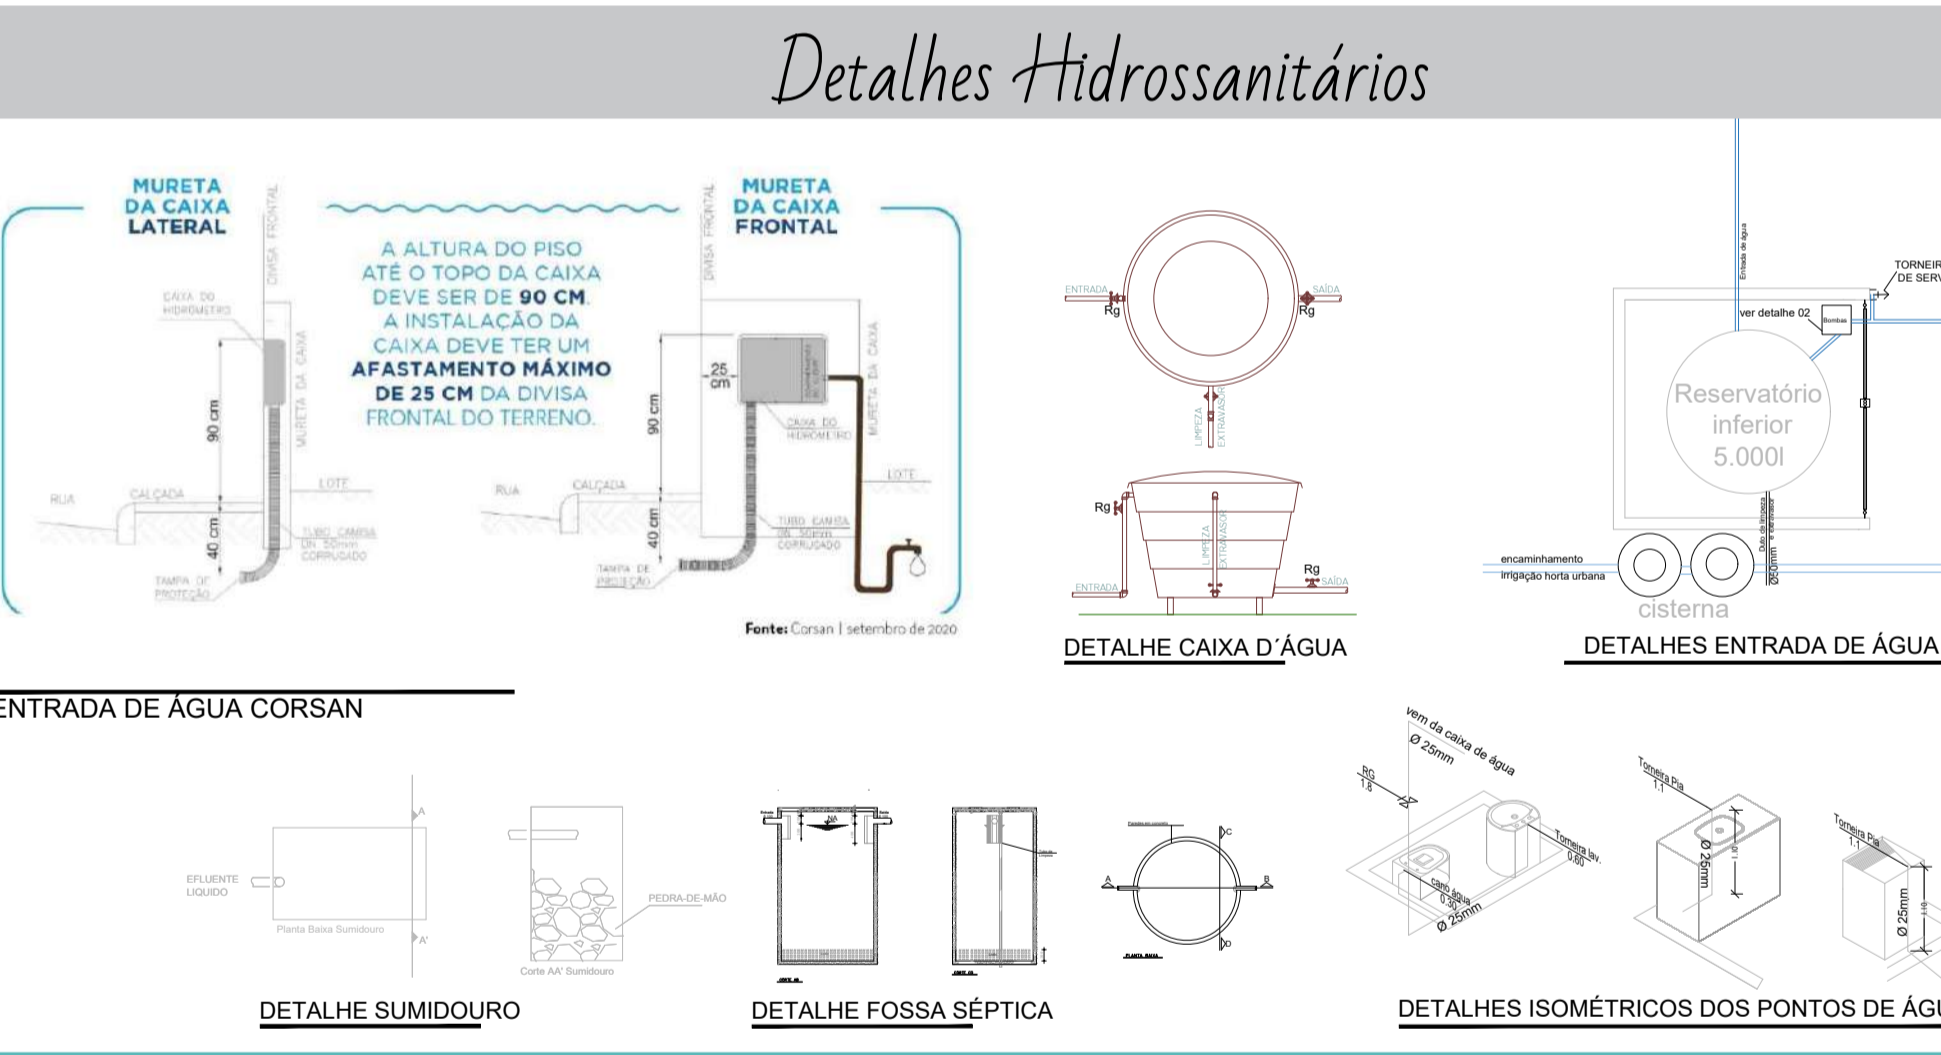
Detalhes Hidrossanitários

MURETA DA CAIXA LATERAL

DIVISA FRONTAL

CAIXA DO HIDRÔMETRO

MURETA DA CAIXA

90 cm

40 cm

RUA

CALÇADA

LOTE

TUBO CAMISA DN 50mm CORRUGADO

TAMPA DE PROTEÇÃO

A ALTURA DO PISO ATÉ O TOPO DA CAIXA DEVE SER DE 90 CM. A INSTALAÇÃO DA CAIXA DEVE TER UM AFASTAMENTO MÁXIMO DE 25 CM DA DIVISA FRONTAL DO TERRENO.

MURETA DA CAIXA FRONTAL

DIVISA FRONTAL

25 cm

90 cm

40 cm

CAIXA DO HIDRÔMETRO

MURETA DA CAIXA

RUA

CALÇADA

LOTE

TUBO CAMISA DN 50mm CORRUGADO

TAMPA DE PROTEÇÃO

Fonte: Corsan | setembro de 2020

ENTRADA DE ÁGUA CORSAN

ENTRADA

Rg

SAÍDA

Rg

LIMPEZA EXTRAVASOR

Rg

LIMPEZA EXTRAVASOR

Rg

ENTRADA

SAÍDA

DETALHE CAIXA D´ÁGUA

Entrada de água

TORNEIR DE SERV

ver detalhe 02

Bombas

Reservatório inferior 5.000l

Duto de limpeza e extravasor

Ø50mm

encaminhamento irrigação horta urbana

cisterna

DETALHES ENTRADA DE ÁGUA

EFLUENTE LIQUIDO

A

A'

Planta Baixa Sumidouro

PEDRA-DE-MÃO

Corte AA' Sumidouro

DETALHE SUMIDOURO

DETALHE FOSSA SÉPTICA

A

B

C

D

vem da caixa de água Ø 25mm

RG 1.8

Torneira lav. 0.60

cano água 0.30 Ø 25mm

Torneira Pia 1.1

Ø 25mm

Torneira Pia 1.1

Ø 25mm

DETALHES ISOMÉTRICOS DOS PONTOS DE ÁGU